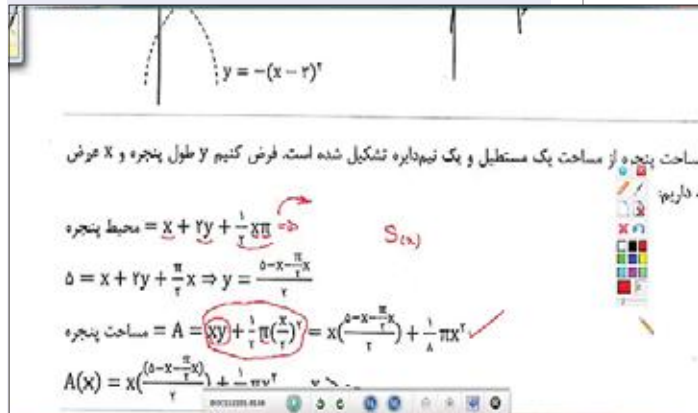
$y = -(x-۲)^۲$

مساحت پنجره از مساحت یک مستطیل و یک نیم‌دایره تشکیل شده است. فرض کنیم y طول پنجره و x عرض
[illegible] داریم:

محیط پنجره $= x + ۲y + \frac{۱}{۲}x\pi$

$S(x)$

$۵ = x + ۲y + \frac{\pi}{۲}x \Rightarrow y = \frac{۵ - x - \frac{\pi}{۲}x}{۲}$

مساحت پنجره $= A = xy + \frac{۱}{۲}\pi(\frac{x}{۲})^۲ = x(\frac{۵ - x - \frac{\pi}{۲}x}{۲}) + \frac{۱}{۸}\pi x^۲$

$A(x) = x(\frac{۵ - x - \frac{\pi}{۲}x}{۲}) + \frac{۱}{۸}\pi x^۲$ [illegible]